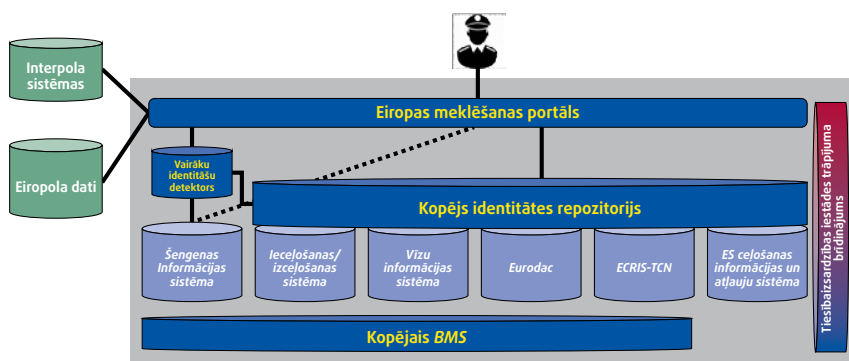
Interpola sistēmas

Eiropola dati

Eiropas meklēšanas portāls

Vairāku identitāšu detektors

Kopējs identitātes repozitorijs

Šengenas Informācijas sistēma

Ieceļošanas/ izceļošanas sistēma

Vīzu informācijas sistēma

Eurodac

ECRIS-TCN

ES ceļošanas informācijas un atļauju sistēma

Kopējais BMS

Tiesībaizsardzības iestādes trāpījuma brīdinājums